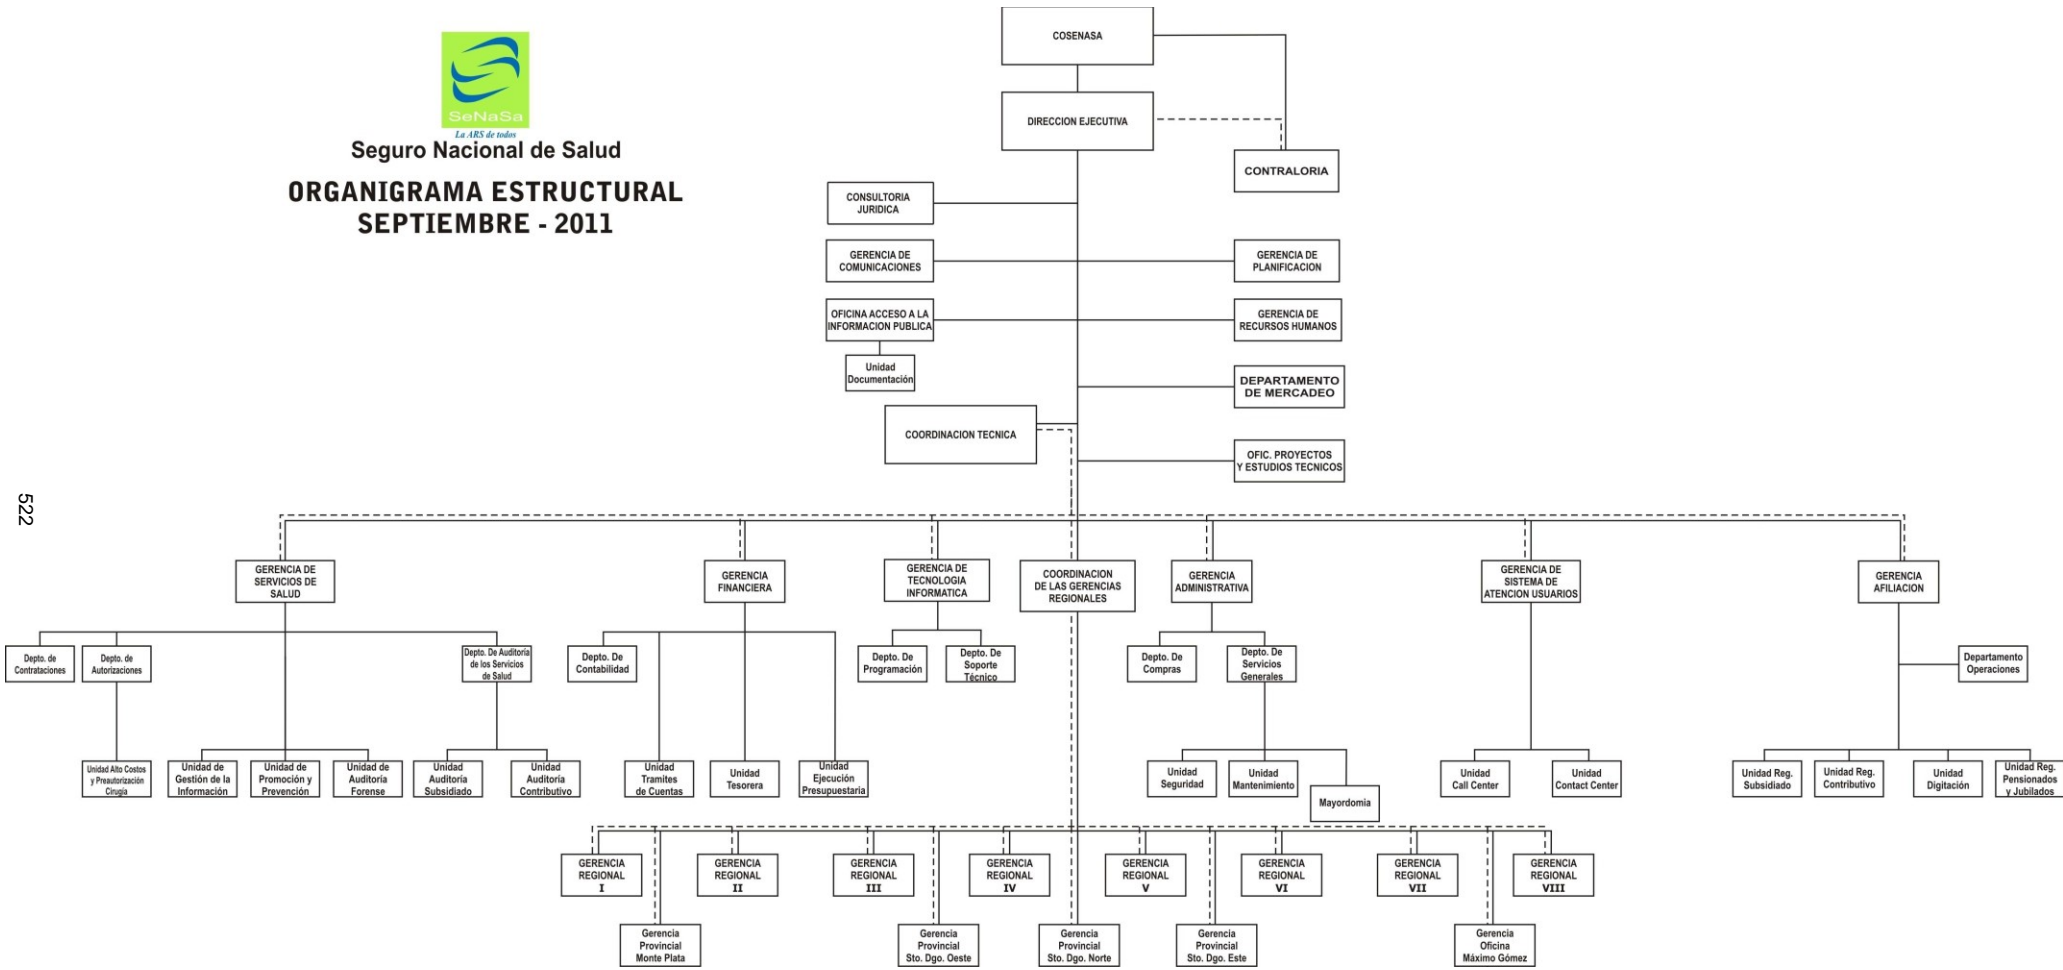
SeNaSa
La ARS de todos
Seguro Nacional de Salud
ORGANIGRAMA ESTRUCTURAL
SEPTIEMBRE - 2011

522

COSENASA
DIRECCION EJECUTIVA
CONTRALORIA
CONSULTORIA JURIDICA
GERENCIA DE COMUNICACIONES
GERENCIA DE PLANIFICACION
OFICINA ACCESO A LA INFORMACION PUBLICA
GERENCIA DE RECURSOS HUMANOS
Unidad Documentación
DEPARTAMENTO DE MERCADEO
COORDINACION TECNICA
OFIC. PROYECTOS Y ESTUDIOS TECNICOS

GERENCIA DE SERVICIOS DE SALUD
GERENCIA FINANCIERA
GERENCIA DE TECNOLOGIA INFORMATICA
COORDINACION DE LAS GERENCIAS REGIONALES
GERENCIA ADMINISTRATIVA
GERENCIA DE SISTEMA DE ATENCION USUARIOS
GERENCIA AFILIACION

Depto. de Contrataciones
Depto. de Autorizaciones
Depto. De Auditoría de los Servicios de Salud
Depto. De Contabilidad
Depto. De Programación
Depto. De Soporte Técnico
Depto. De Compras
Depto. De Servicios Generales
Departamento Operaciones

Unidad Alto Costos y Preautorización Cirugía
Unidad de Gestión de la Información
Unidad de Promoción y Prevención
Unidad de Auditoría Forense
Unidad Auditoría Subsidiado
Unidad Auditoría Contributivo
Unidad Tramites de Cuentas
Unidad Tesorera
Unidad Ejecución Presupuestaria
Unidad Seguridad
Unidad Mantenimiento
Mayordomia
Unidad Call Center
Unidad Contact Center
Unidad Reg. Subsidiado
Unidad Reg. Contributivo
Unidad Digitación
Unidad Reg. Pensionados y Jubilados

GERENCIA REGIONAL I
GERENCIA REGIONAL II
GERENCIA REGIONAL III
GERENCIA REGIONAL IV
GERENCIA REGIONAL V
GERENCIA REGIONAL VI
GERENCIA REGIONAL VII
GERENCIA REGIONAL VIII

Gerencia Provincial Monte Plata
Gerencia Provincial Sto. Dgo. Oeste
Gerencia Provincial Sto. Dgo. Norte
Gerencia Provincial Sto. Dgo. Este
Gerencia Oficina Máximo Gómez